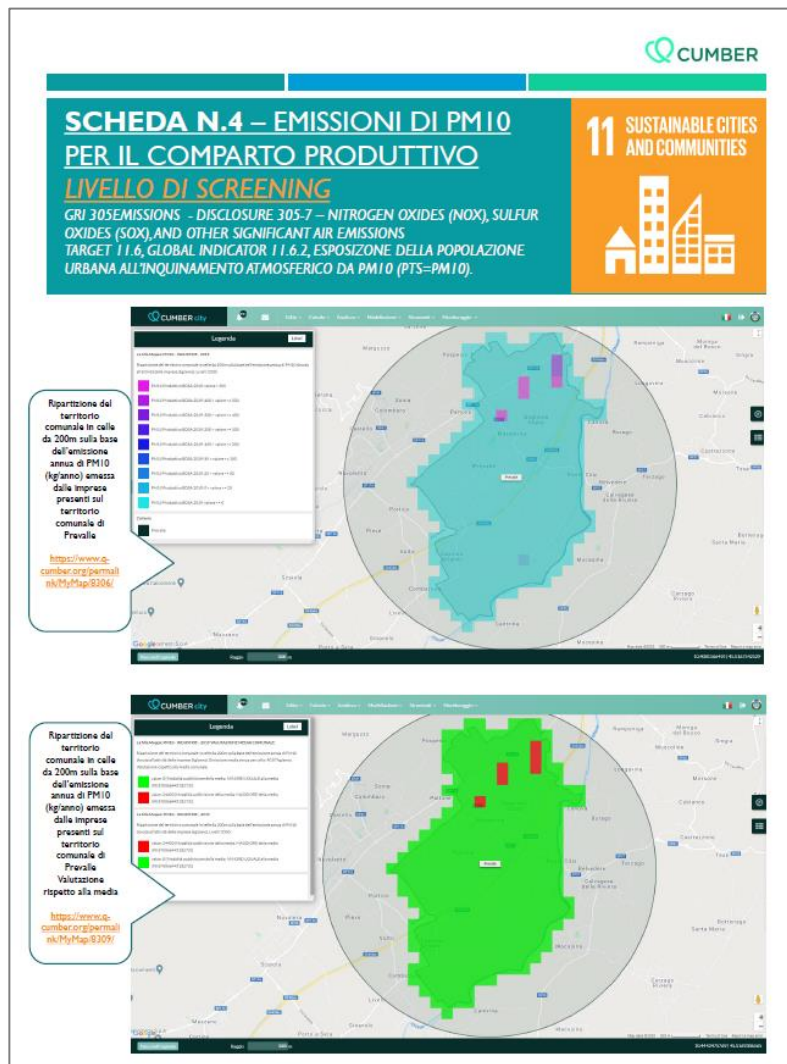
CUMBER

SCHEDA N.4 – EMISSIONI DI PM10 PER IL COMPARTO PRODUTTIVO

LIVELLO DI SCREENING

GRI 305EMISSIONS - DISCLOSURE 305-7 – NITROGEN OXIDES (NOX), SULFUR OXIDES (SOX), AND OTHER SIGNIFICANT AIR EMISSIONS
TARGET 11.6, GLOBAL INDICATOR 11.6.2, ESPOSIZONE DELLA POPOLAZIONE URBANA ALL'INQUINAMENTO ATMOSFERICO DA PM10 (PTS=PM10).

11 SUSTAINABLE CITIES AND COMMUNITIES

CUMBER city

Legenda

Ripartizione del territorio comunale in celle da 200m sulla base dell'emissione annua di PM10 (kg/anno) emessa dalle imprese presenti sul territorio comunale di Prevalle

https://www.q-cumber.org/permalink/MyMap/8306/

Prevalle

CUMBER city

Legenda

Ripartizione del territorio comunale in celle da 200m sulla base dell'emissione annua di PM10 (kg/anno) emessa dalle imprese presenti sul territorio comunale di Prevalle Valutazione rispetto alla media

https://www.q-cumber.org/permalink/MyMap/8309/

Prevalle